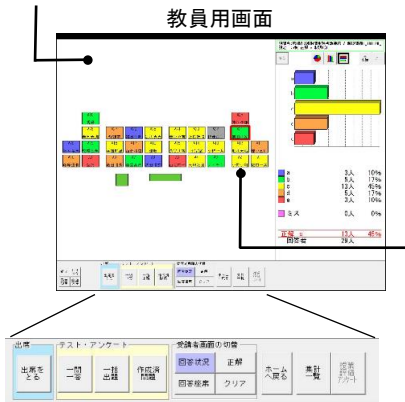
教員用画面

a 3人 10%
b 5人 17%
c 13人 45%
d 5人 17%
e 3人 10%
ミス 0人 0%
正解 c 13人 45%
回答者 29人

出席
出席をとる
テスト・アンケート
一問一答
一括出題
作成済問題
受講者画面の切替
回答状況
正解
回答結果
クリア
ホームへ戻る
集計一覧
授業評価アンケート